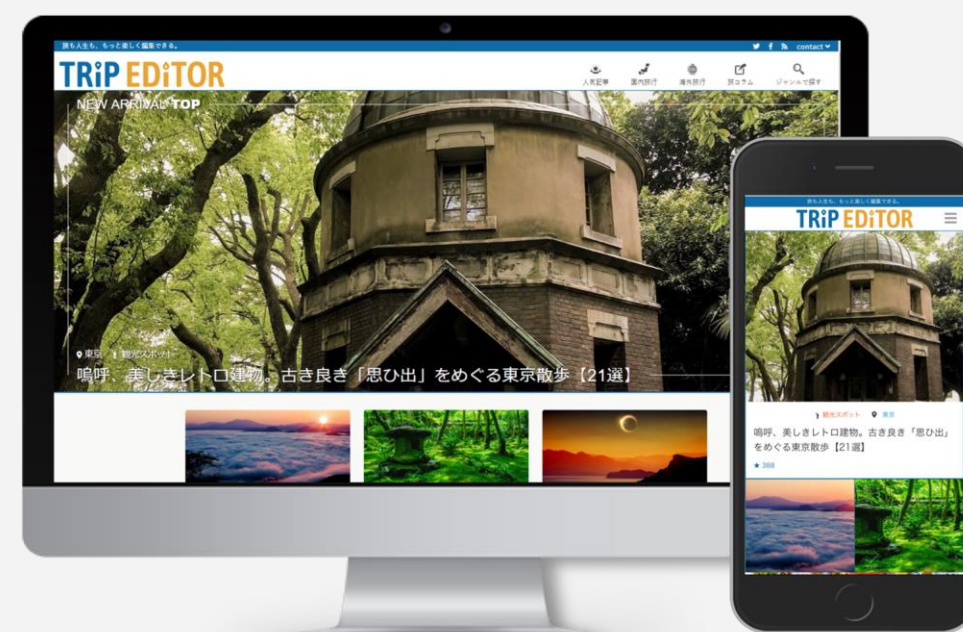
旅も人生も、もっと楽しく編集できる。

contact

TRiP EDiTOR

人気記事 国内旅行 海外旅行 旅コラム ジャンルで探す

NEW ARRIVAL TOP

東京 観光スポット

嗚呼、美しきレトロ建物。古き良き「思ひ出」をめぐる東京散歩【21選】

旅も人生も、もっと楽しく編集できる。

TRiP EDiTOR

観光スポット 東京

嗚呼、美しきレトロ建物。古き良き「思ひ出」をめぐる東京散歩【21選】

388